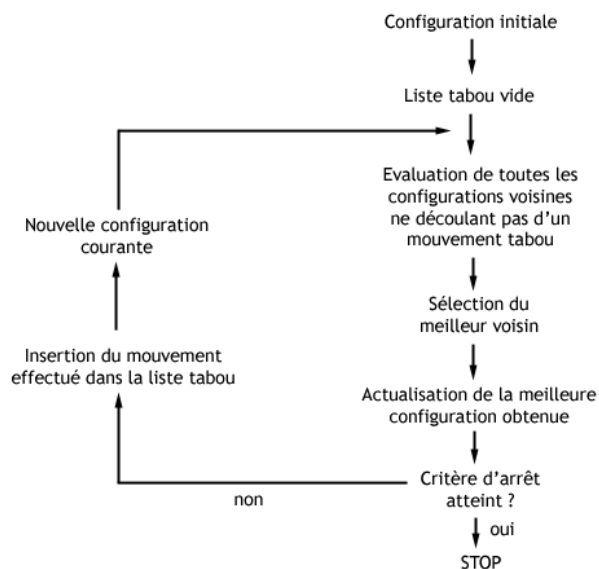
Configuration initiale

Liste tabou vide

Evaluation de toutes les configurations voisines ne découlant pas d'un mouvement tabou

Sélection du meilleur voisin

Actualisation de la meilleure configuration obtenue

Critère d'arrêt atteint ?

oui

STOP

non

Insertion du mouvement effectué dans la liste tabou

Nouvelle configuration courante